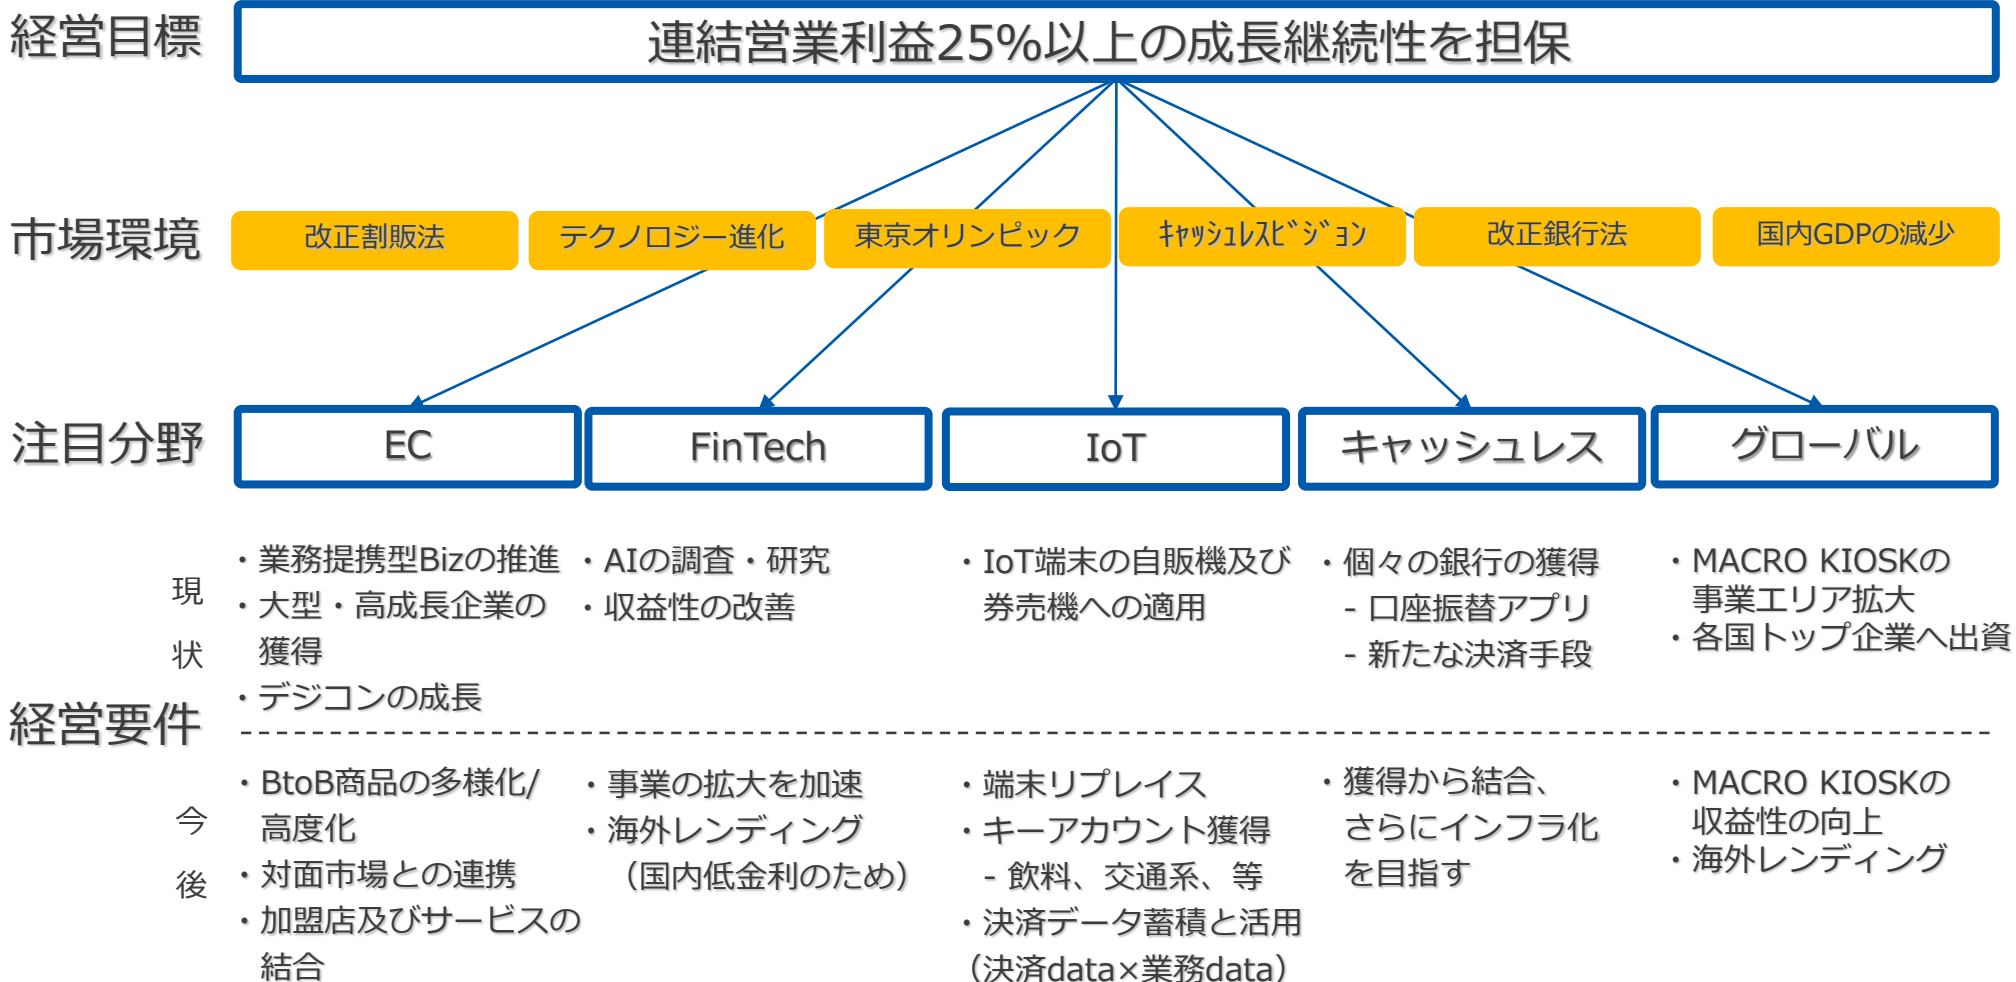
経営目標

連結営業利益25%以上の成長継続性を担保

市場環境

改正割販法

テクノロジー進化

東京オリンピック

ｷｬｯｼｭﾚｽﾋﾞｼﾞｮﾝ

改正銀行法

国内GDPの減少

注目分野

EC

FinTech

IoT

キャッシュレス

グローバル

経営要件

現状

・業務提携型Bizの推進
・大型・高成長企業の獲得
・デジコンの成長

・AIの調査・研究
・収益性の改善

・IoT端末の自販機及び券売機への適用

・個々の銀行の獲得
- 口座振替アプリ
- 新たな決済手段

・MACRO KIOSKの事業エリア拡大
・各国トップ企業へ出資

今後

・BtoB商品の多様化/高度化
・対面市場との連携
・加盟店及びサービスの結合

・事業の拡大を加速
・海外レンディング（国内低金利のため）

・端末リプレイス
・キーアカウント獲得
- 飲料、交通系、等
・決済データ蓄積と活用（決済data×業務data）

・獲得から結合、さらにインフラ化を目指す

・MACRO KIOSKの収益性の向上
・海外レンディング